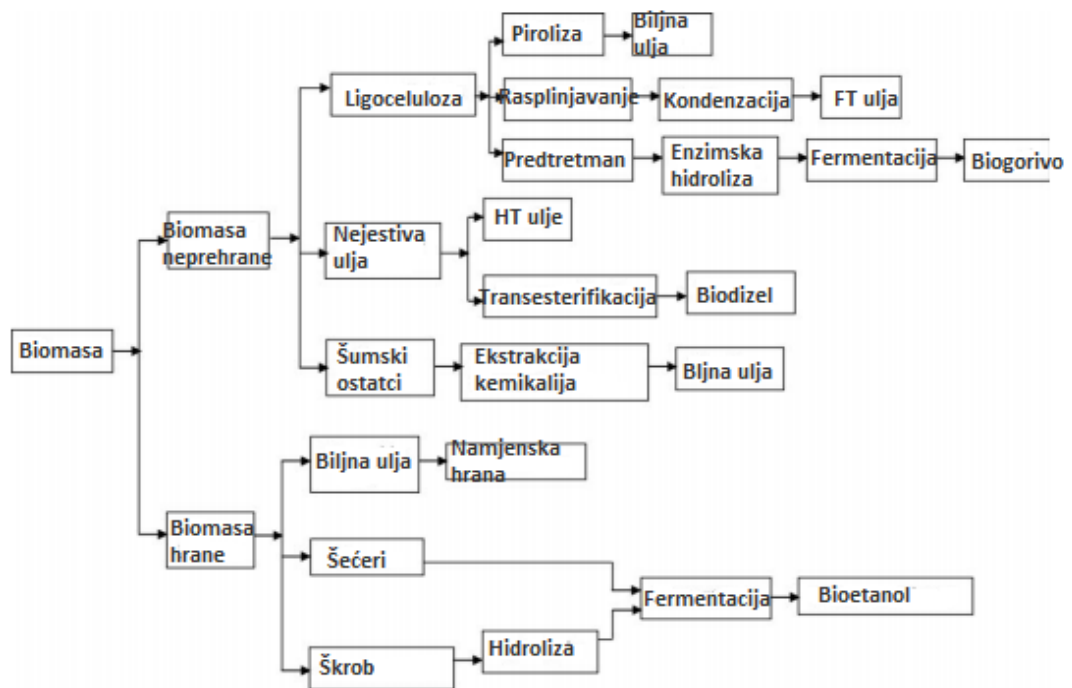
Biomasa

Biomasa neprehrane

Ligoceluloza

Piroliza

Biljna ulja

Rasplinjavanje

Kondenzacija

FT ulja

Predtretman

Enzimska hidroliza

Fermentacija

Biogorivo

Nejestiva ulja

HT ulje

Transesterifikacija

Biodizel

Šumski ostatci

Ekstrakcija kemikalija

Bljna ulja

Biomasa hrane

Biljna ulja

Namjenska hrana

Šećeri

Fermentacija

Bioetanol

Škrob

Hidroliza